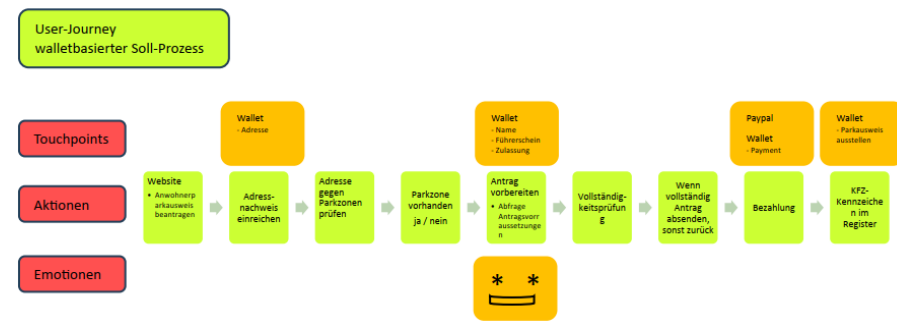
User-Journey
walletbasierter Soll-Prozess

Touchpoints

Aktionen

Emotionen

Wallet
- Adresse

Wallet
- Name
- Führerschein
- Zulassung

Paypal
Wallet
- Payment

Wallet
- Parkausweis ausstellen

Website
• Anwohnerparkausweis beantragen

Adressnachweis einreichen

Adresse gegen Parkzonen prüfen

Parkzone vorhanden
ja / nein

Antrag vorbereiten
• Abfrage Antragsvorraussetzungen

Vollständigkeitsprüfung

Wenn vollständig Antrag absenden, sonst zurück

Bezahlung

KFZ-Kennzeichen im Register

* *